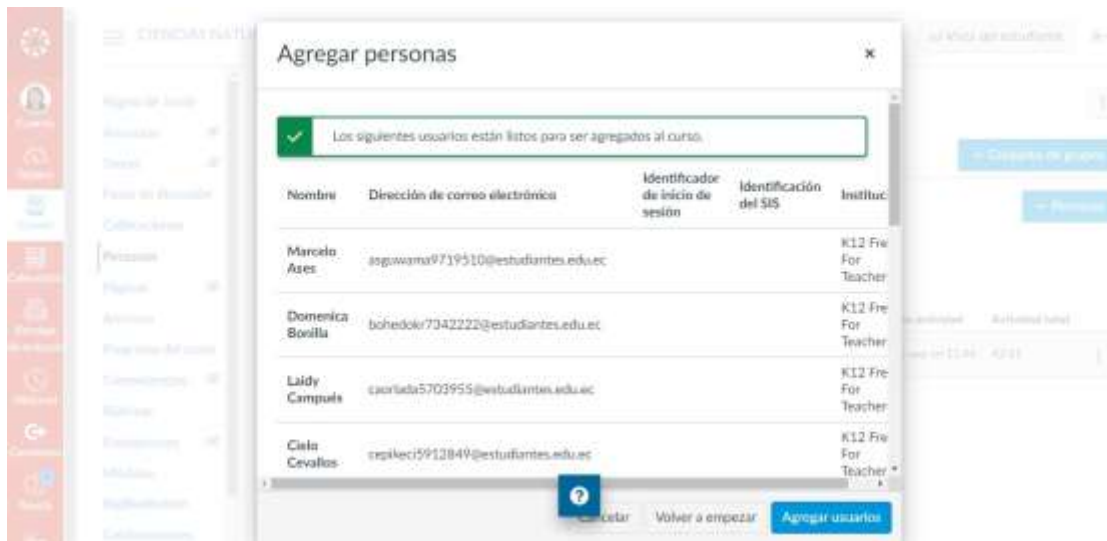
Agregar personas

×

Los siguientes usuarios están listos para ser agregados al curso.

| Nombre | Dirección de correo electrónico | Identificador de inicio de sesión | Identificación del SIS | Instituc |
|---|---|---|---|---|
| Marcelo Ases | asguwama9719510@estudiantes.edu.ec | | | K12 Fre For Teacher |
| Domenica Bonilla | bohedokr7342222@estudiantes.edu.ec | | | K12 Fre For Teacher |
| Laidy Campues | caorlada5703955@estudiantes.edu.ec | | | K12 Fre For Teacher |
| Cielo Cevallos | cepikeci5912849@estudiantes.edu.ec | | | K12 Fre For Teacher |

?

Cancelar Volver a empezar Agregar usuarios